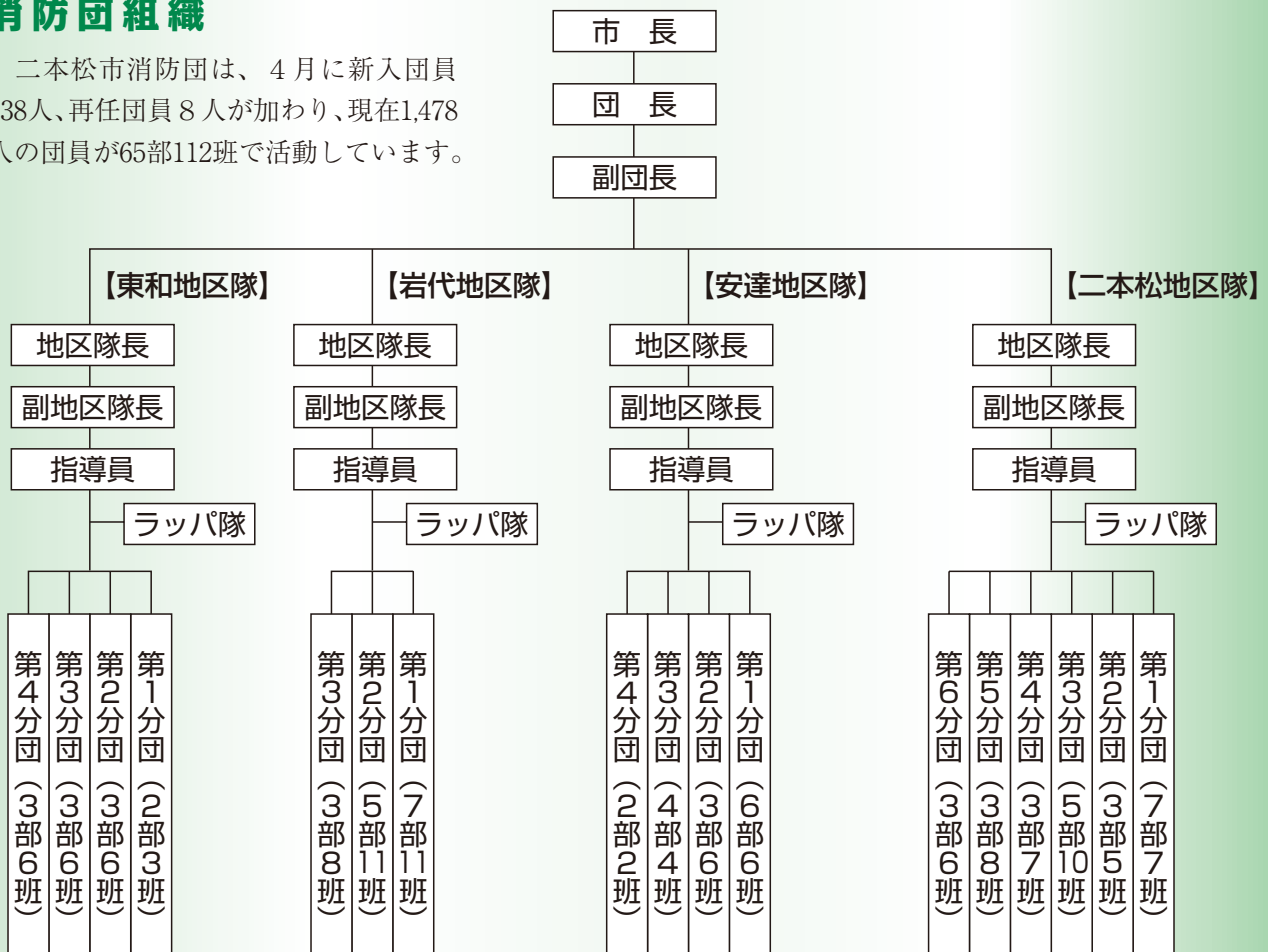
消防団組織

二本松市消防団は、４月に新入団員38人、再任団員８人が加わり、現在1,478人の団員が65部112班で活動しています。

市長

団長

副団長

【東和地区隊】
地区隊長
副地区隊長
指導員
ラッパ隊
第４分団（３部６班）
第３分団（３部６班）
第２分団（３部６班）
第１分団（２部３班）

【岩代地区隊】
地区隊長
副地区隊長
指導員
ラッパ隊
第３分団（３部８班）
第２分団（５部11班）
第１分団（７部11班）

【安達地区隊】
地区隊長
副地区隊長
指導員
ラッパ隊
第４分団（２部２班）
第３分団（４部４班）
第２分団（３部６班）
第１分団（６部６班）

【二本松地区隊】
地区隊長
副地区隊長
指導員
ラッパ隊
第６分団（３部６班）
第５分団（３部８班）
第４分団（３部７班）
第３分団（５部10班）
第２分団（３部５班）
第１分団（７部７班）